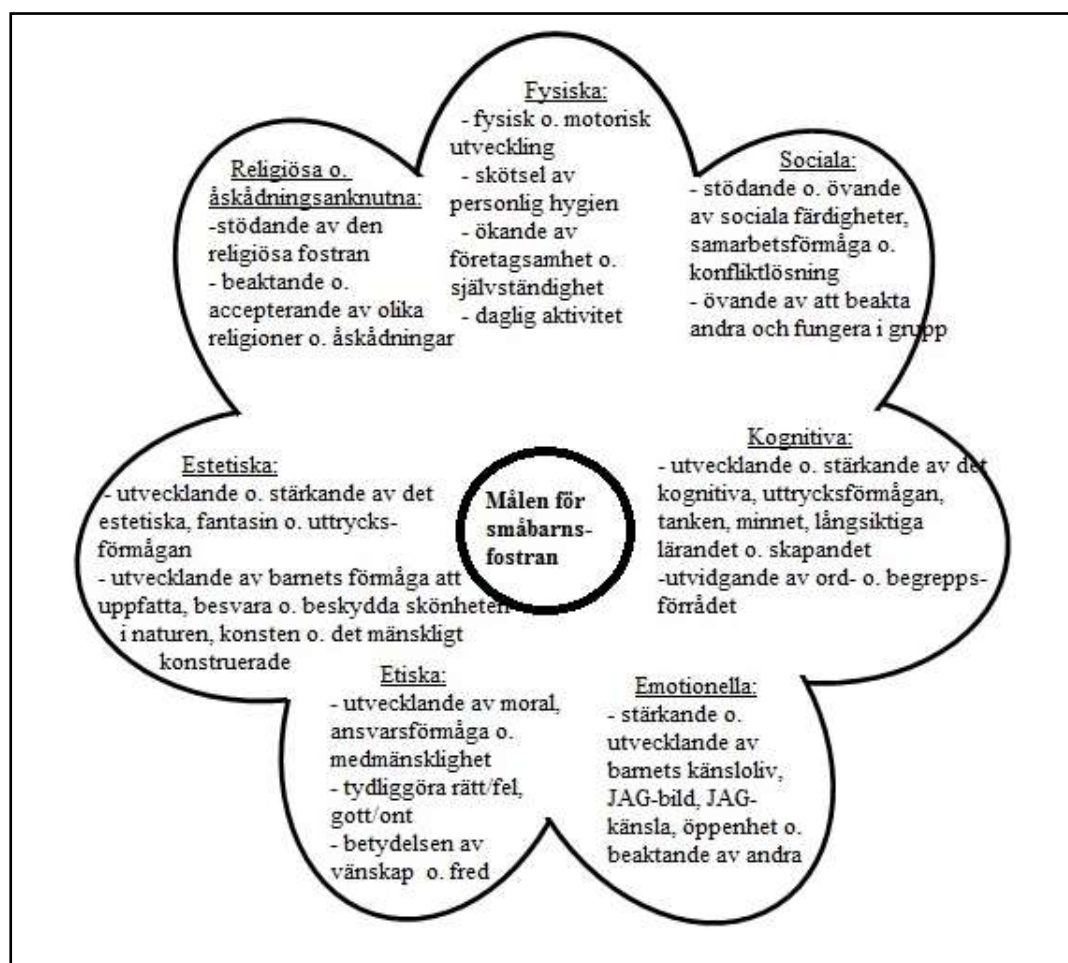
Fysiska:
- fysisk o. motorisk utveckling
- skötsel av personlig hygien
- ökande av företagsamhet o. självständighet
- daglig aktivitet

Religiösa o. åskådningsanknutna:
-stödande av den religiösa fostran
- beaktande o. accepterande av olika religioner o. åskådningar

Sociala:
- stödande o. övande av sociala färdigheter, samarbetsförmåga o. konfliktlösning
- övande av att beakta andra och fungera i grupp

Estetiska:
- utvecklande o. stärkande av det estetiska, fantasin o. uttrycksförmågan
- utvecklande av barnets förmåga att uppfatta, besvara o. beskydda skönheten i naturen, konsten o. det mänskligt konstruerade

Målen för småbarnsfostran

Kognitiva:
- utvecklande o. stärkande av det kognitiva, uttrycksförmågan, tanken, minnet, långsiktiga lärandet o. skapandet
-utvidgande av ord- o. begreppsförrådet

Etiska:
- utvecklande av moral, ansvarsförmåga o. medmänsklighet
- tydliggöra rätt/fel, gott/ont
- betydelsen av vänskap o. fred

Emotionella:
- stärkande o. utvecklande av barnets känsloliv, JAG-bild, JAG-känsla, öppenhet o. beaktande av andra